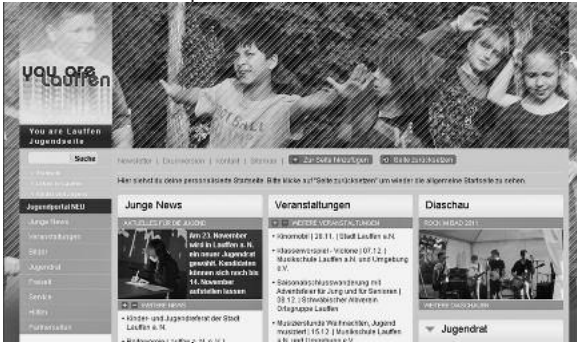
you are Lauffen

You are Lauffen
Jugendseite

Suche

Jugendportal NEU

Junge News
Veranstaltungen
Bilder
Jugendrat
Freizeit
Service
Hilfen
Partnerstädte

Newsletter | Downloads | Kontakt | Sitemap | Zur Seite hinzufügen | Seite zurücksetzen

Hier siehst du deine persönlichste Startseite. Bitte klicke auf "Seite zurücksetzen" um wieder die allgemeine Startseite zu sehen.

Junge News

AKTUELLES FÜR DIE JUGEND

Am 23. November wird in Lauffen a. N. ein neuer Jugendrat gewählt. Kandidaten können sich noch bis 14. November aufstellen lassen

WEITERE NEWS

• Kinder- und Jugendreferat der Stadt Lauffen a.N.

• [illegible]

Veranstaltungen

WEITERE VERANSTALTUNGEN

• Kinomobil | 28.11. | Stadt Lauffen a.N.

• Klassenvorspiel - Violine | 07.12. | Musikschule Lauffen a.N. und Umgebung e.V.

• Saisonabschlusswanderung mit Adventsfeier für Jung und für Senioren | 08.12. | Schwäbischer Albverein Ortsgruppe Lauffen

• Musizierstunde Weihnachten, Jugend musiziert | 15.12. | Musikschule Lauffen a.N. und Umgebung e.V.

Diaschau

ROCK IM BAD 2011

WEITERE DIASCHAUEN

Jugendrat